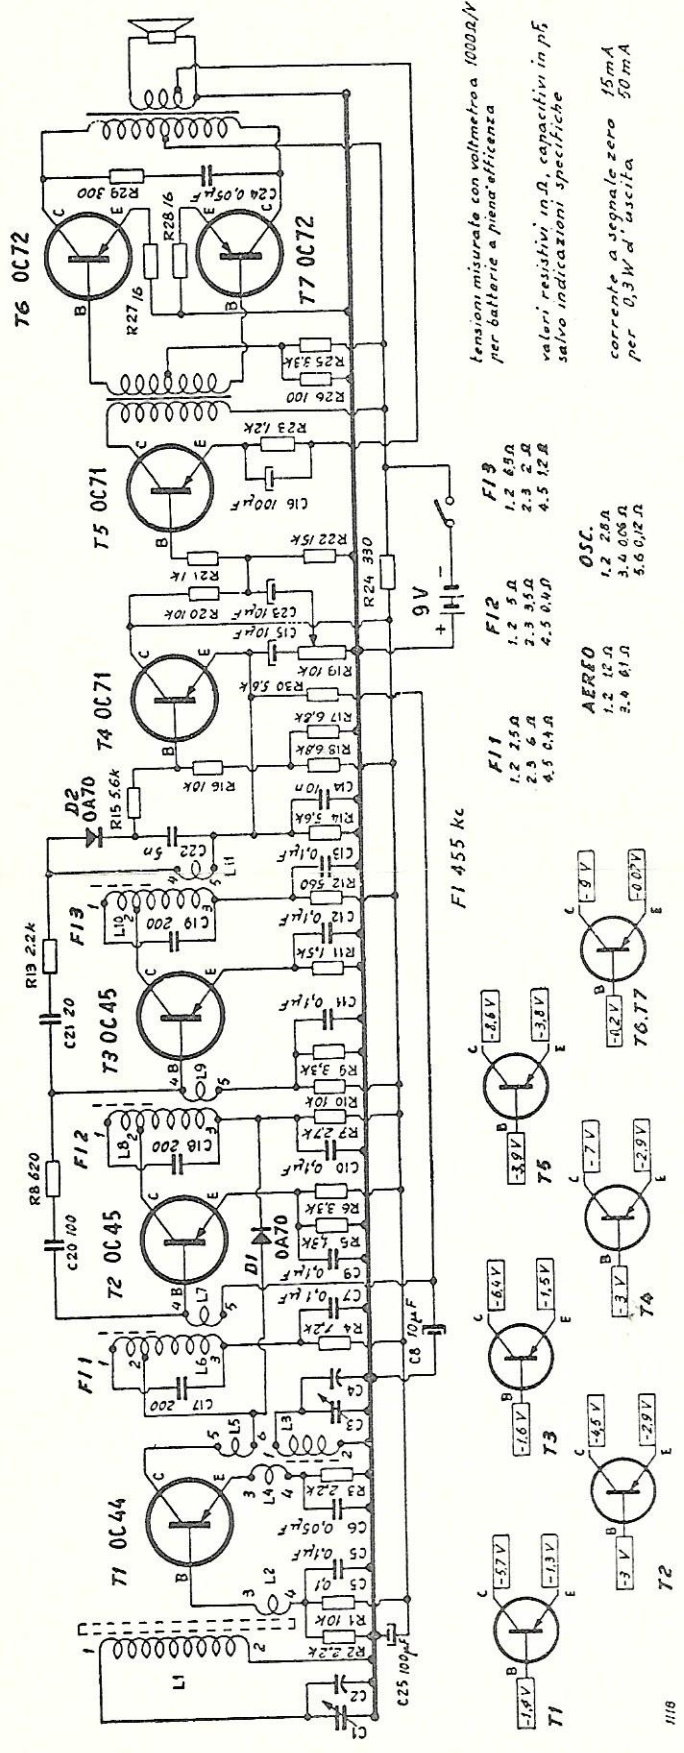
T1 0C44
T2 0C45
T3 0C45
T4 0C71
T5 0C71
T6 0C72
T7 0C72

L1
C1
C2
C25 100µF
R2 2,2k
R1 10k
C5 0,1
C5 0,1µF
C6 0,05µF
R3 2,2k
L2
L3
L4
L5
C3
C4
C8 10µF
R4 1,2k
C7 0,1µF
F I 1
C17 200
L6
L7
D1 0A70
C9 0,1µF
R5 1,3k
R6 3,3k
C10 0,1µF
R7 2,7k
R8 620
C20 100
F I 2
C18 200
L8
R10 10k
R9 3,3k
L9
C11 0,1µF
R11 1,5k
C12 0,1µF
R12 560
C19 200
F I 3
L10
R13 2,2k
C21 20
C13 0,1µF
L11
C22 5n
D2 0A70
R15 5,6k
C14 10n
R14 3,6k
R16 10k
R18 6,8k
R17 6,8k
R30 5,6k
R19 10k
C15 10µF
C23 10µF
R20 10k
R21 1k
R22 15k
R24 330
9V
C16 100µF
R23 1,2k
R26 100
R25 3,3k
R27 16
R28 16
R29 300
C24 0,05µF
B C E

F I 455 kc

F I 1
1.2 2,5Ω
2.3 6 Ω
4.5 0,4Ω

AEREO
1.2 12 Ω
3.4 0,1 Ω

F I 2
1.2 5 Ω
2.3 3,5 Ω
4.5 0,4Ω

OSC.
1.2 2,8Ω
3.4 0,06Ω
5.6 0,12Ω

F I 3
1.2 6,5Ω
2.3 2 Ω
4.5 1,2 Ω

tensioni misurate con voltmetro a 1000Ω/V per batterie a piena efficenza

valori resistivi in Ω, capacitivi in pF salvo indicazioni specifiche

corrente a segnale zero 15mA
per 0,3W d'uscita 50mA

T1: B -1,4V, C -5,7V, E -1,3V
T2: B -3 V, C -4,5V, E -2,9V
T3: B -1,6V, C -6,4V, E -1,5V
T4: B -3 V, C -7V, E -2,9V
T5: B -3,9V, C -8,6V, E -3,8V
T6,T7: B -0,2V, C -9V, E -0,07V

1118